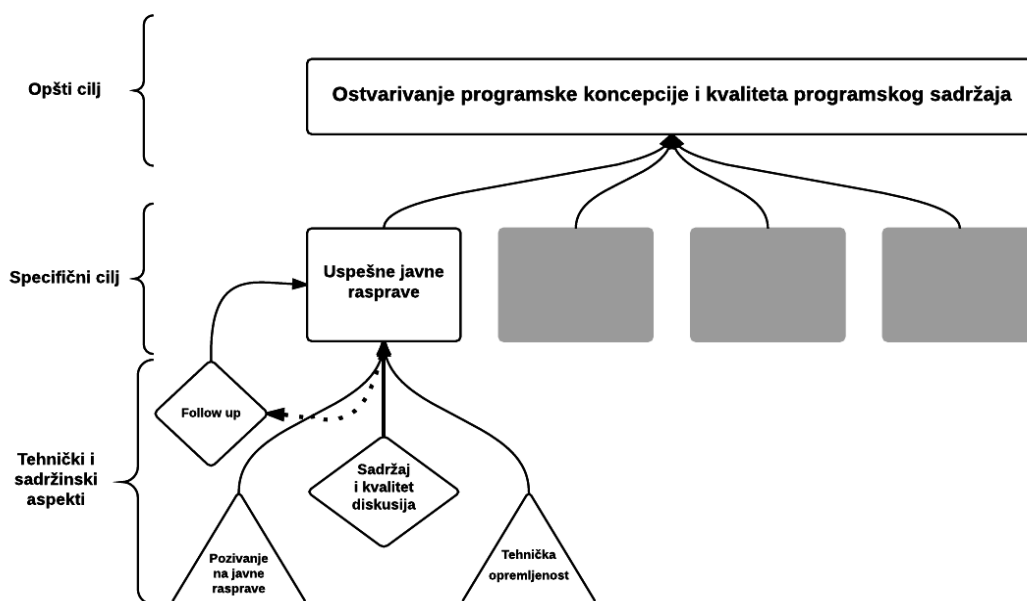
Opšti cilj

Ostvarivanje programske koncepcije i kvaliteta programskog sadržaja

Specifični cilj

Uspešne javne rasprave

Tehnički i sadržinski aspekti

Follow up

Sadržaj i kvalitet diskusija

Pozivanje na javne rasprave

Tehnička opremljenost